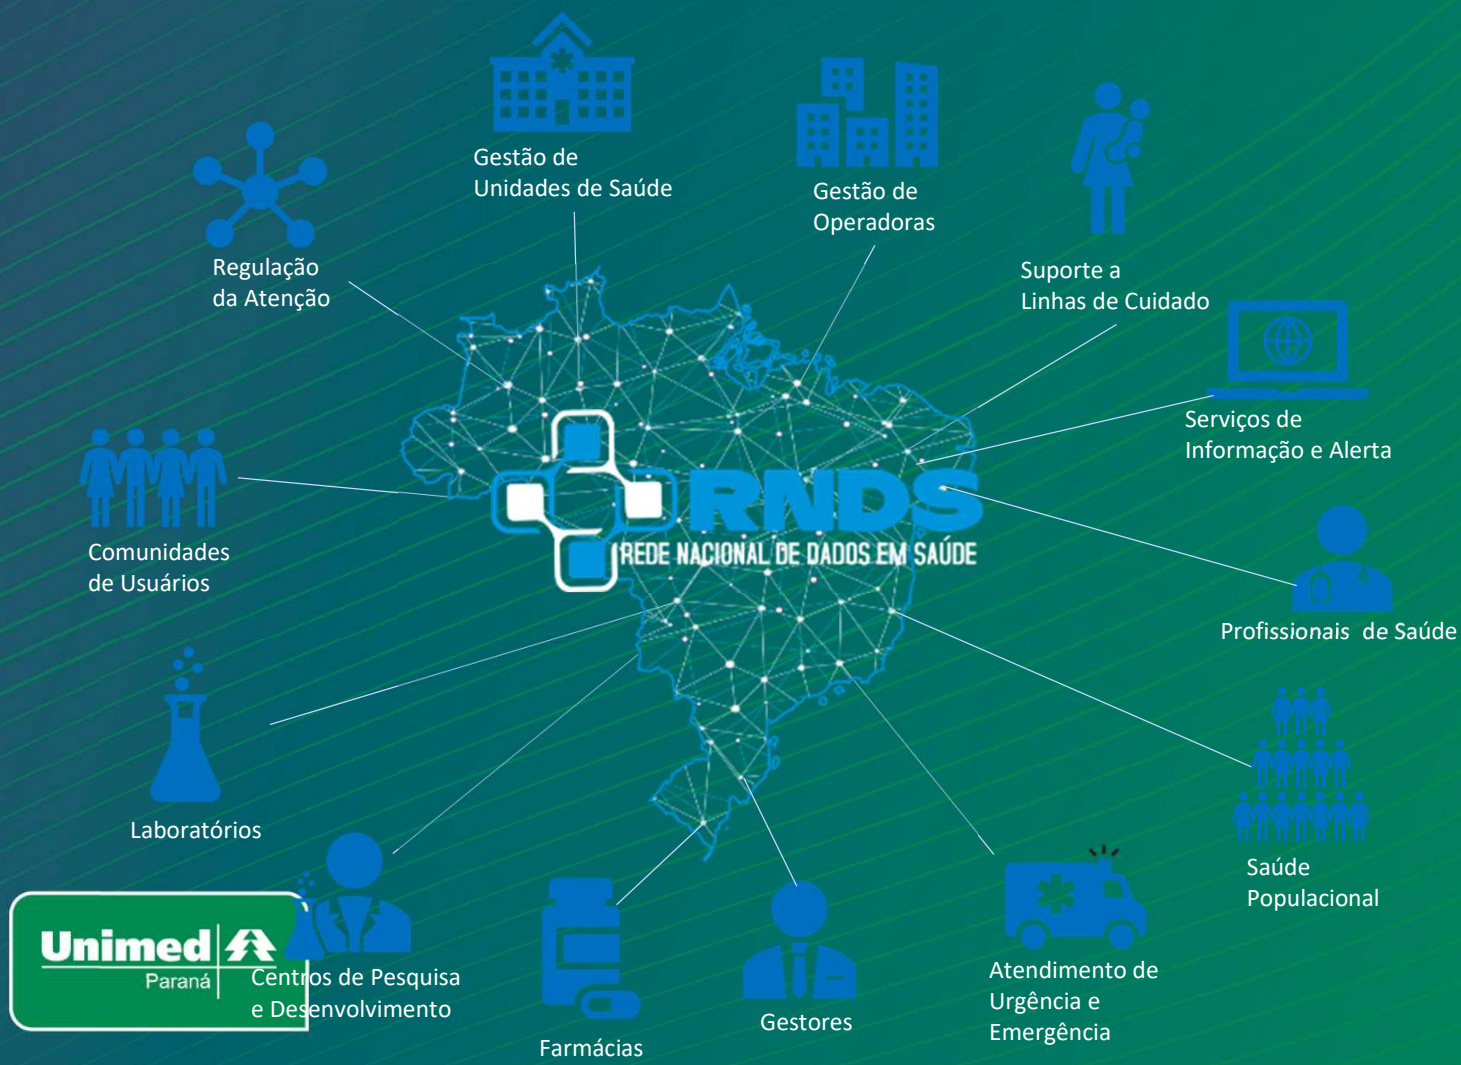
Gestão de Unidades de Saúde

Gestão de Operadoras

Regulação da Atenção

Suporte a Linhas de Cuidado

Serviços de Informação e Alerta

Comunidades de Usuários

RNDS
REDE NACIONAL DE DADOS EM SAÚDE

Profissionais de Saúde

Laboratórios

Saúde Populacional

Unimed
Paraná

Centros de Pesquisa e Desenvolvimento

Atendimento de Urgência e Emergência

Gestores

Farmácias